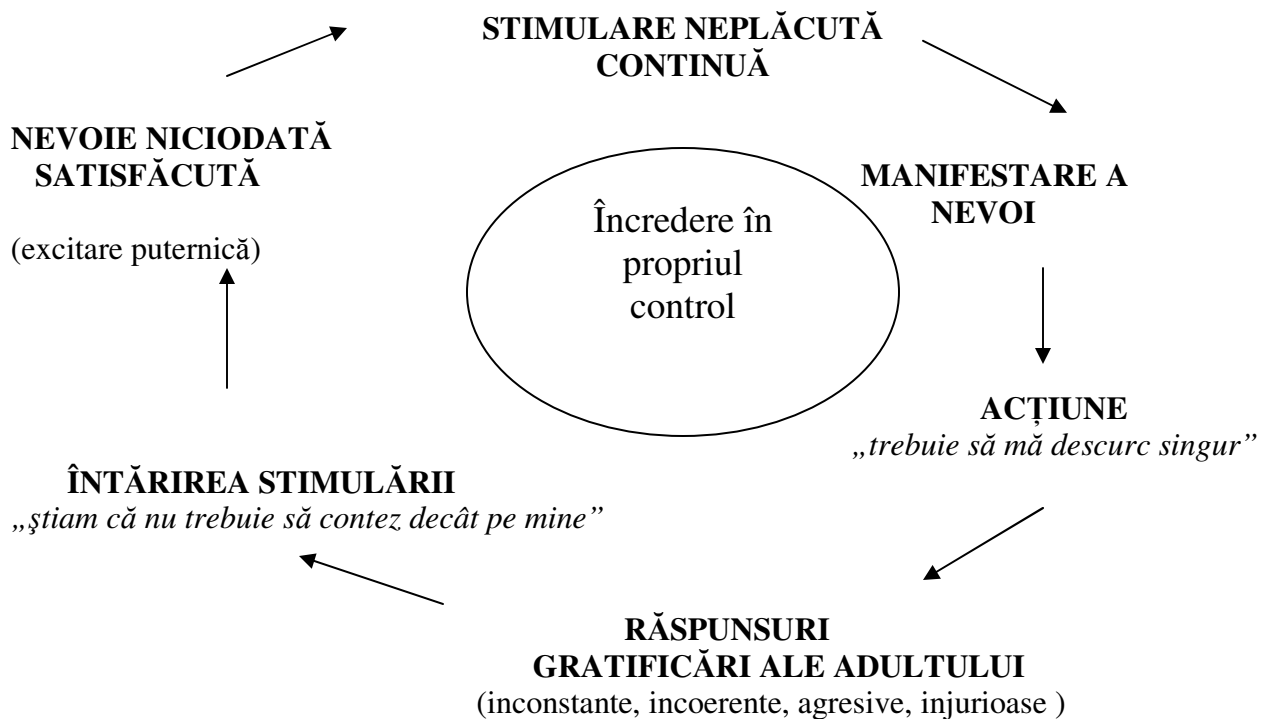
STIMULARE NEPLĂCUTĂ CONTINUĂ

MANIFESTARE A NEVOI

ACȚIUNE
„trebuie să mă descurc singur”

RĂSPUNSURI
GRATIFICĂRI ALE ADULTULUI
(inconstante, incoerente, agresive, injurioase )

ÎNTĂRIREA STIMULĂRII
„ştiam că nu trebuie să contez decât pe mine”

NEVOIE NICIODATĂ SATISFĂCUTĂ

(excitare puternică)

Încredere în propriul control